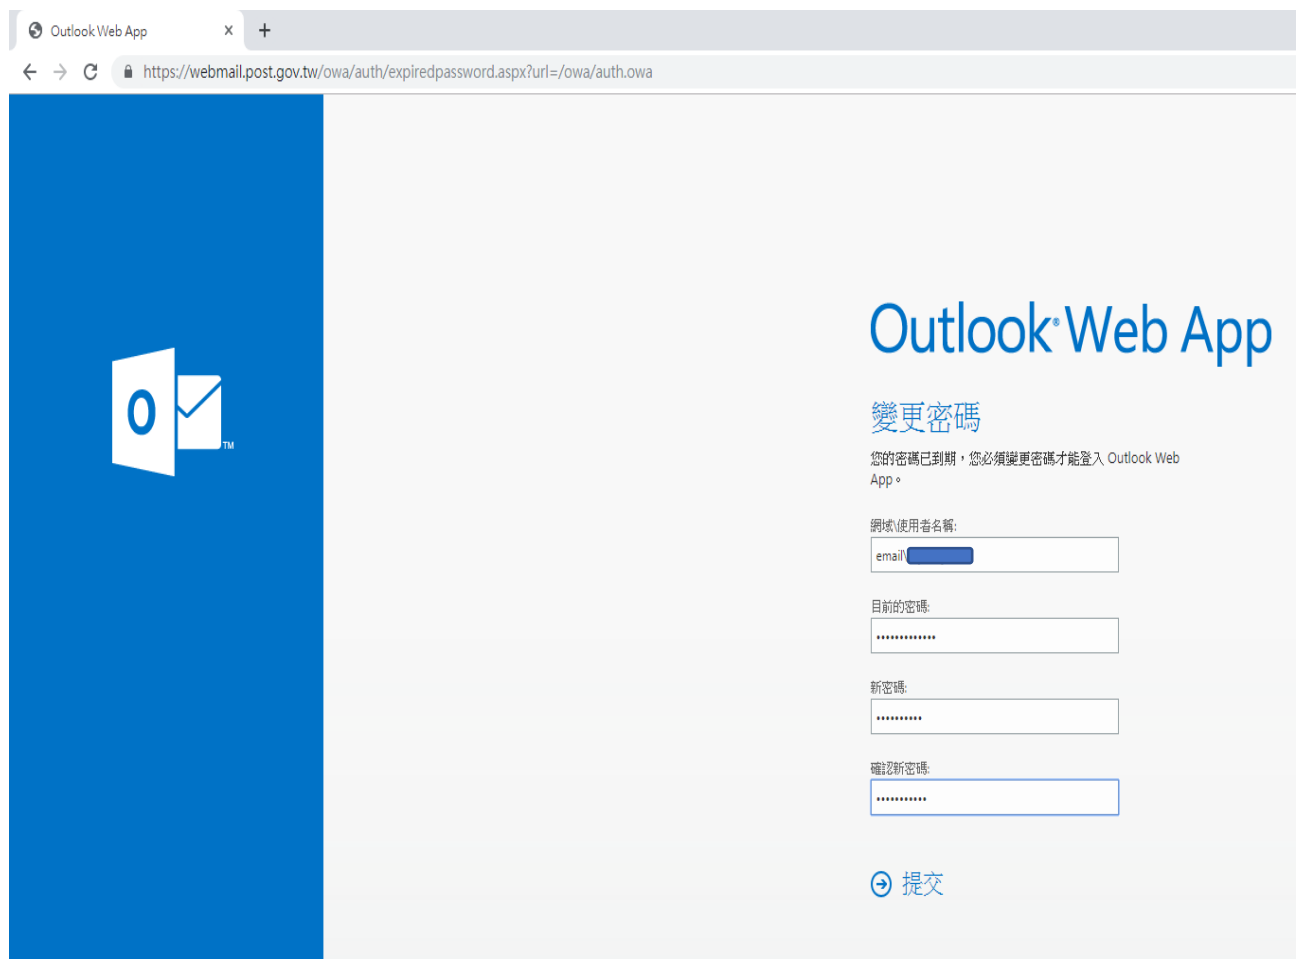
Outlook Web App ×
+
https://webmail.post.gov.tw/owa/auth/expiredpassword.aspx?url=/owa/auth.owa

O
TM

Outlook Web App

變更密碼

您的密碼已到期，您必須變更密碼才能登入 Outlook Web App。

網域\使用者名稱:
email\

目前的密碼:
••••••••••••••

新密碼:
••••••••••

確認新密碼:
•••••••••••

提交